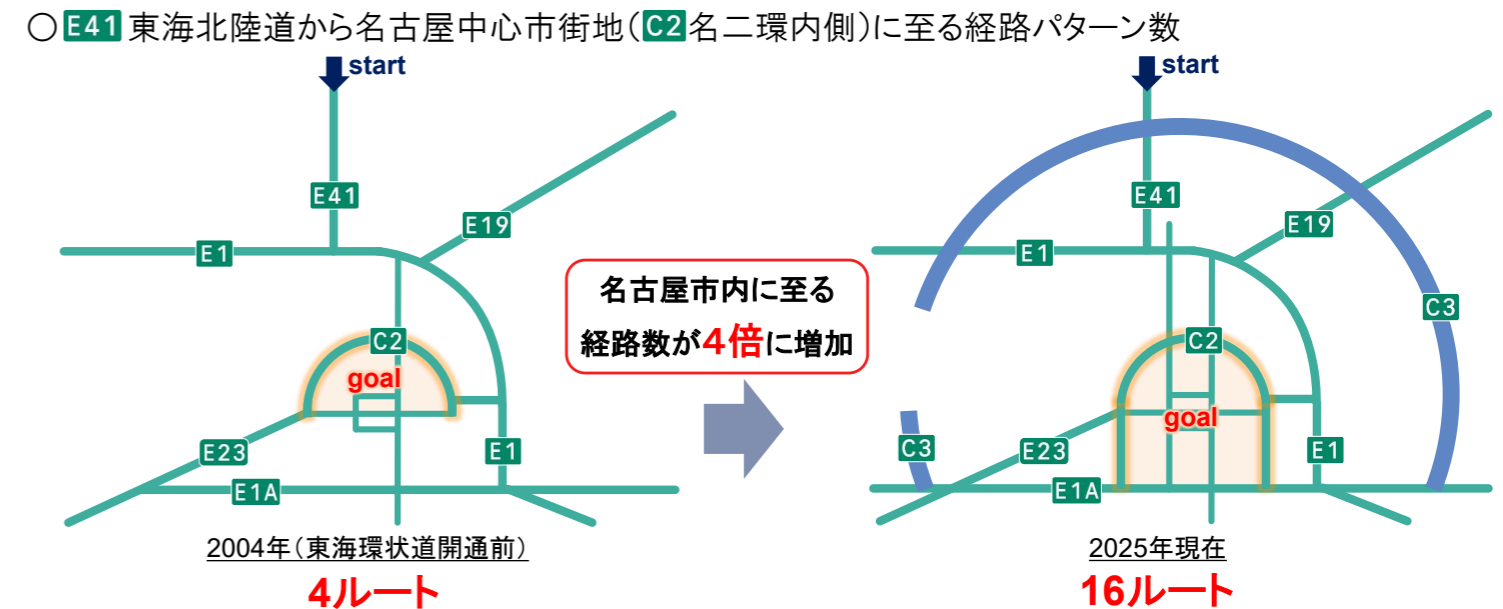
○ E41 東海北陸道から名古屋中心市街地（C2 名二環内側）に至る経路パターン数

start

E41

E19

E1

C2

goal

E1

E23

E1A

2004年（東海環状道開通前）

4ルート

名古屋市内に至る経路数が4倍に増加

start

E41

E19

E1

C3

C2

goal

C3

E23

E1

E1A

2025年現在

16ルート